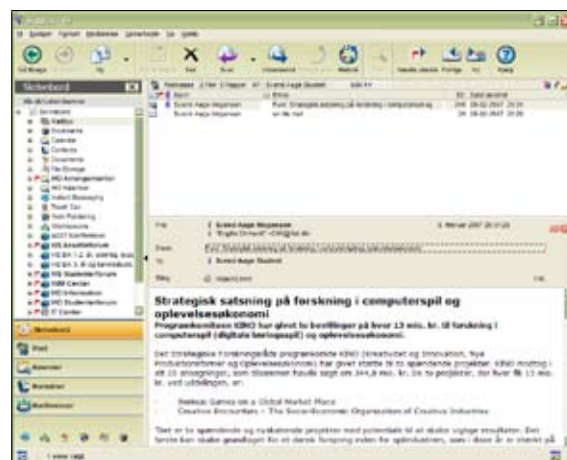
Strategisk satsning på forskning i computerspil og oplevelsesøkonomi

Programkomiteen KINO har givet to bevillinger på hver 13 mio. kr. til forskning i computerspil (digitale læringsspil) og oplevelsesøkonomi.

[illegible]

Serious Games on a Global Market Place
Creative Encounters - The Socio-Economic Organization of Creative Industries

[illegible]